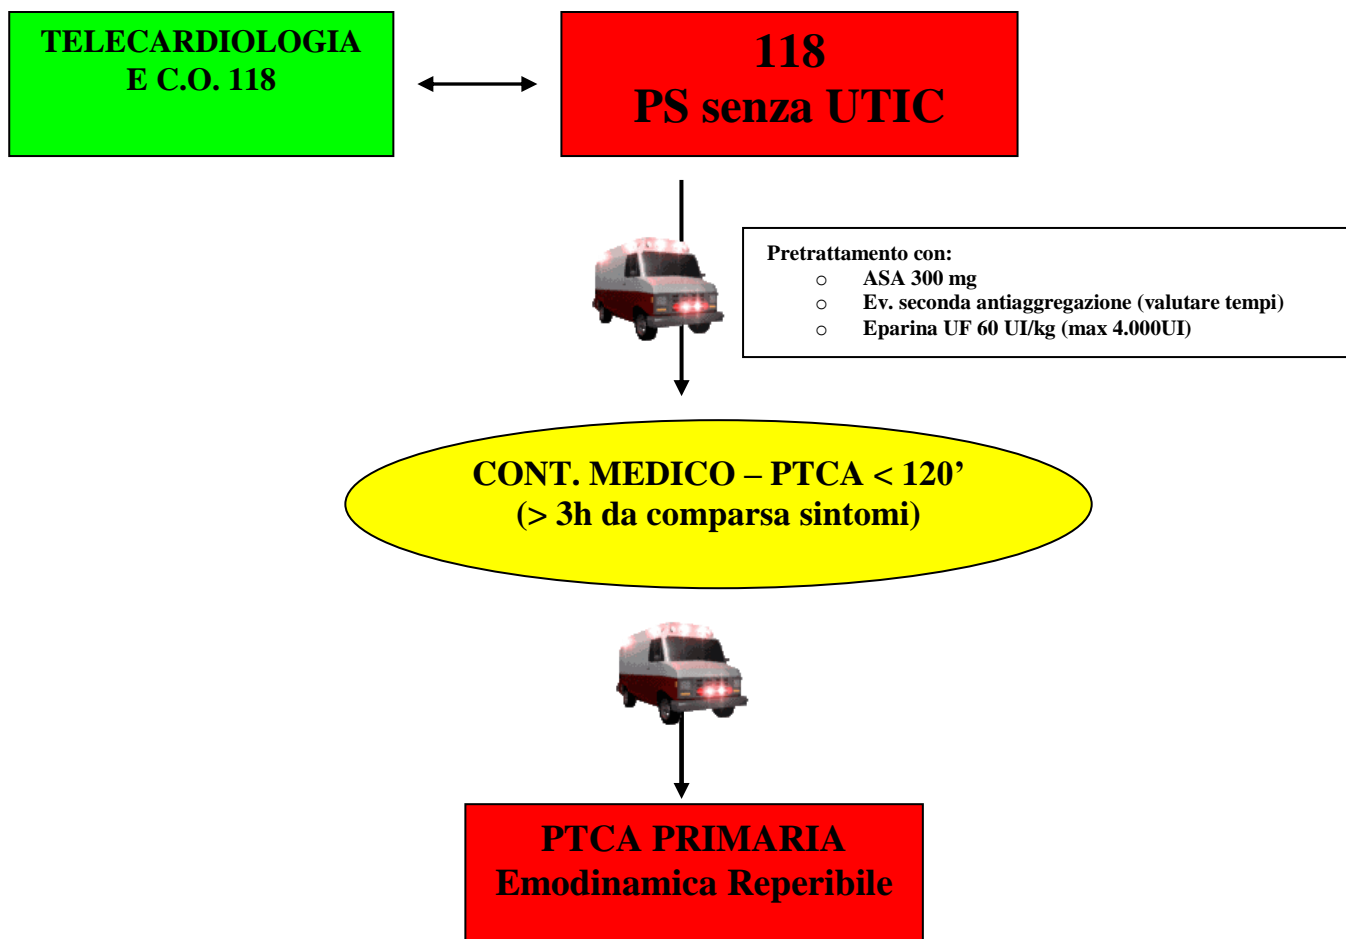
TELECARDIOLOGIA
E C.O. 118

118
PS senza UTIC

Pretrattamento con:
○ ASA 300 mg
○ Ev. seconda antiaggregazione (valutare tempi)
○ Eparina UF 60 UI/kg (max 4.000UI)

CONT. MEDICO – PTCA < 120’
(> 3h da comparsa sintomi)

PTCA PRIMARIA
Emodinamica Reperibile